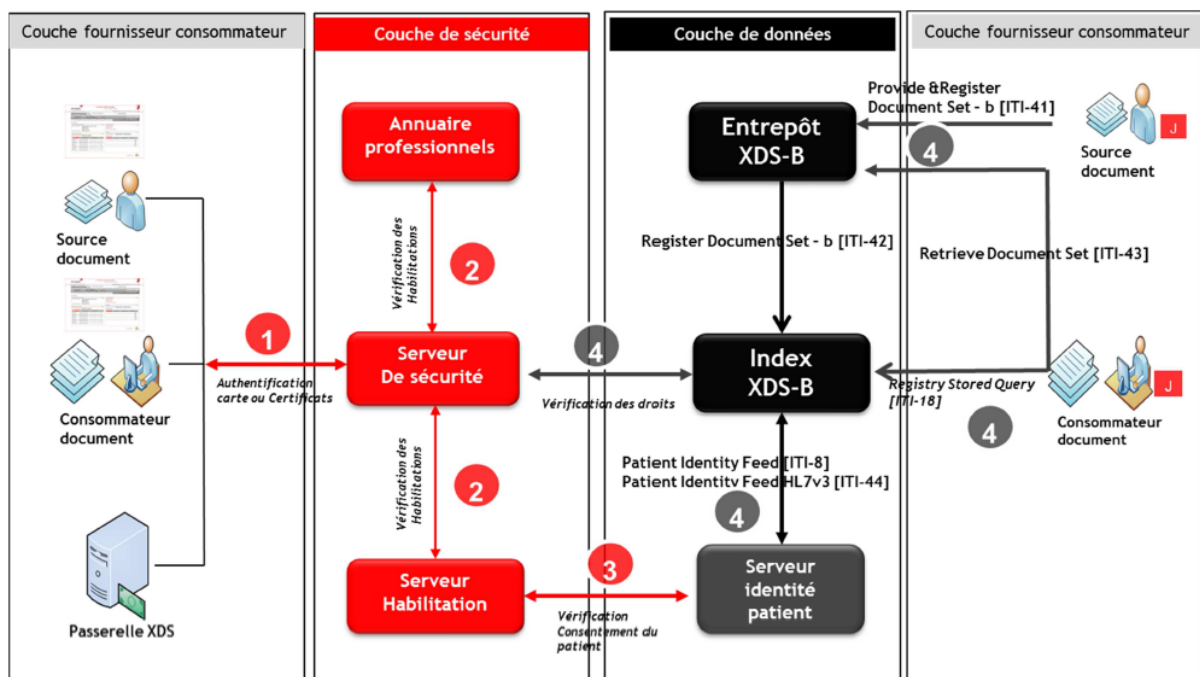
Couche fournisseur consommateur

Source document

Consommateur document

Passerelle XDS

Couche de sécurité

Annuaire professionnels

Vérification des Habilitations

2

1

Authentification carte ou Certificats

Serveur De sécurité

Vérification des Habilitations

2

Serveur Habilitation

3

Vérification Consentement du patient

Couche de données

Entrepôt XDS-B

Register Document Set - b [ITI-42]

4

Vérification des droits

Index XDS-B

Patient Identity Feed [ITI-8]
Patient Identity Feed HL7v3 [ITI-44]

4

Serveur identité patient

Couche fournisseur consommateur

Provide &Register Document Set - b [ITI-41]

4

J

Source document

Retrieve Document Set [ITI-43]

Registry Stored Query [ITI-18]

4

J

Consommateur document